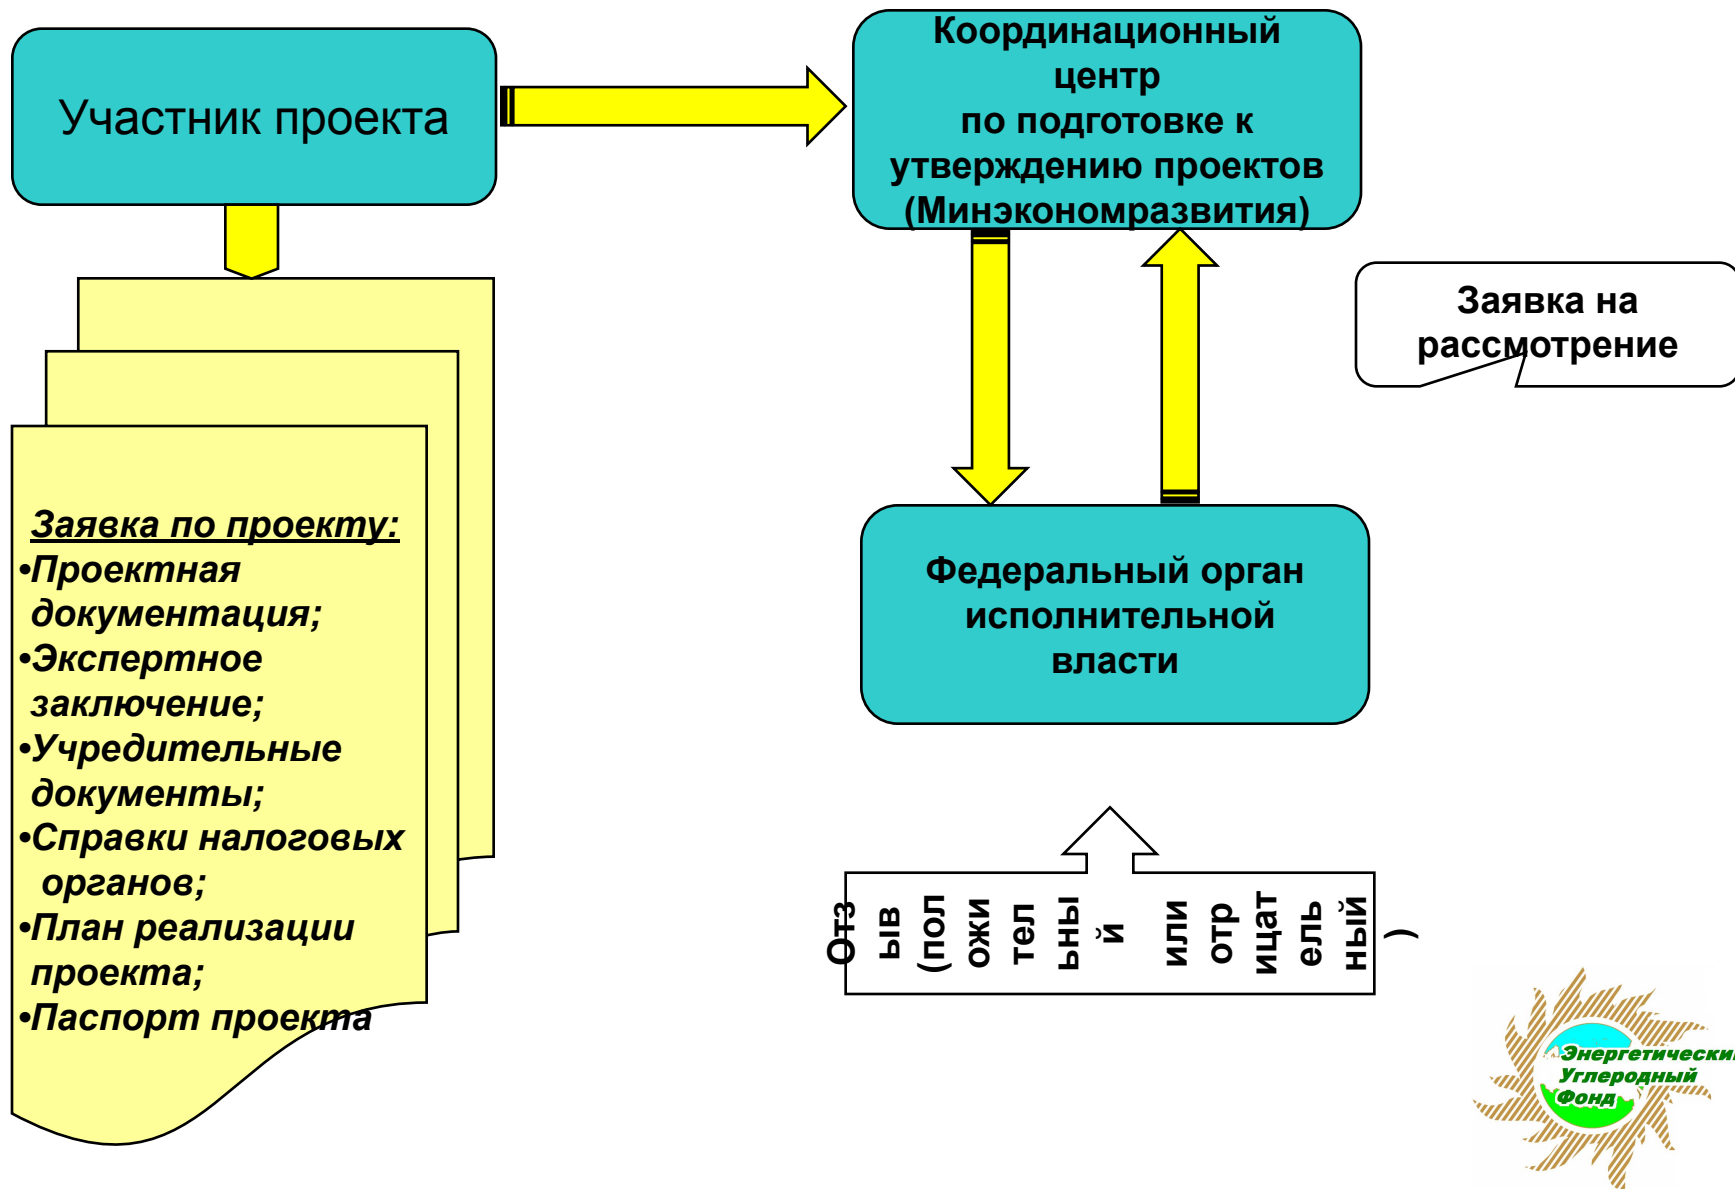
Участник проекта

Координационный центр по подготовке к утверждению проектов (Минэкономразвития)

Заявка на рассмотрение

Заявка по проекту:
•Проектная документация;
•Экспертное заключение;
•Учредительные документы;
•Справки налоговых органов;
•План реализации проекта;
•Паспорт проекта

Федеральный орган исполнительной власти

Отзыв (положительный или отрицательный)

Энергетический Углеродный Фонд